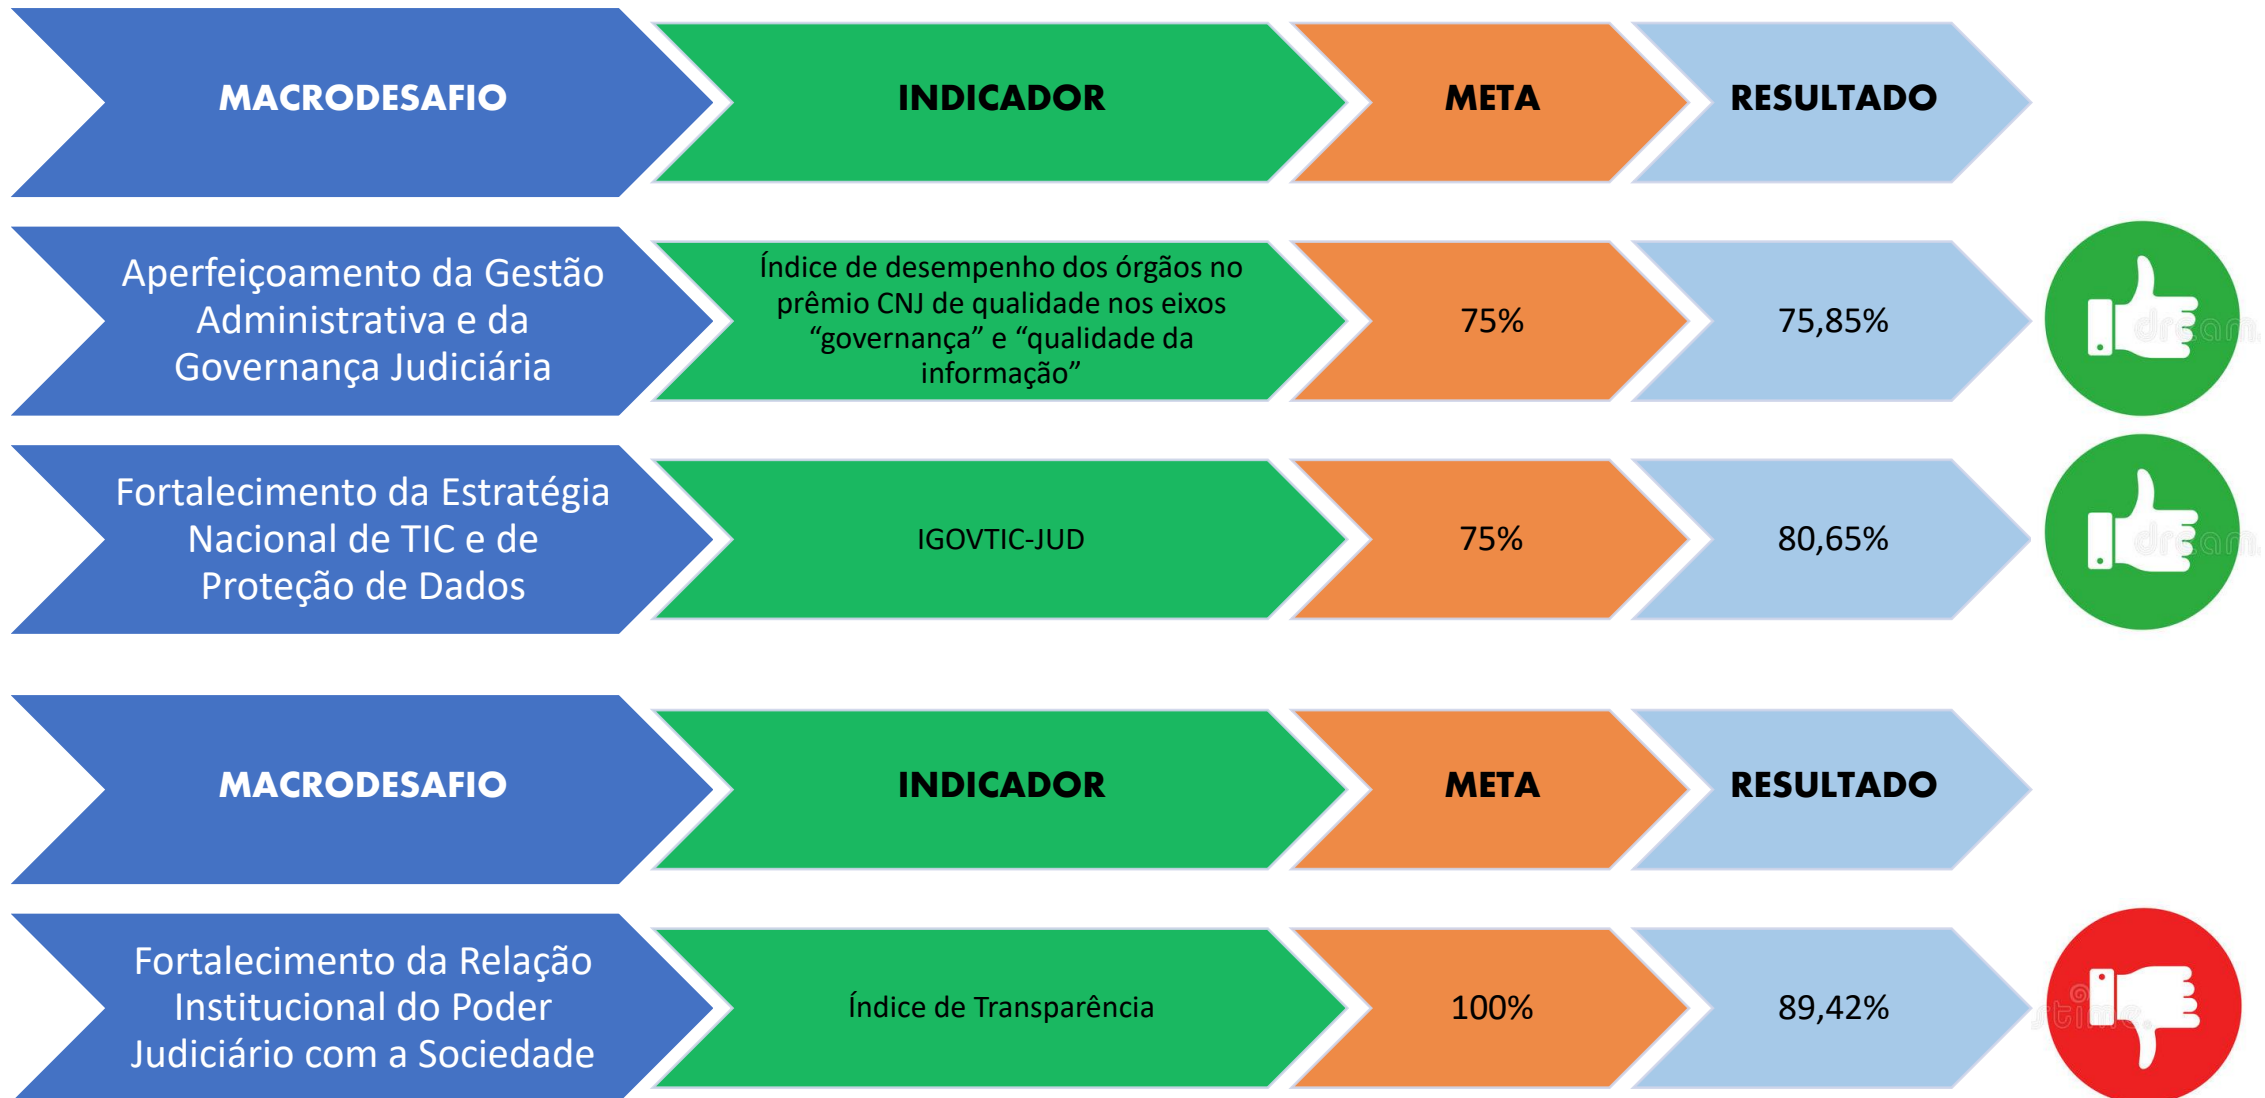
| MACRODESAFIO | INDICADOR | META | RESULTADO |
|---|---|---|---|
| Aperfeiçoamento da Gestão Administrativa e da Governança Judiciária | Índice de desempenho dos órgãos no prêmio CNJ de qualidade nos eixos "governança" e "qualidade da informação" | 75% | 75,85% |
| Fortalecimento da Estratégia Nacional de TIC e de Proteção de Dados | IGOVTIC-JUD | 75% | 80,65% |

| MACRODESAFIO | INDICADOR | META | RESULTADO |
|---|---|---|---|
| Fortalecimento da Relação Institucional do Poder Judiciário com a Sociedade | Índice de Transparência | 100% | 89,42% |